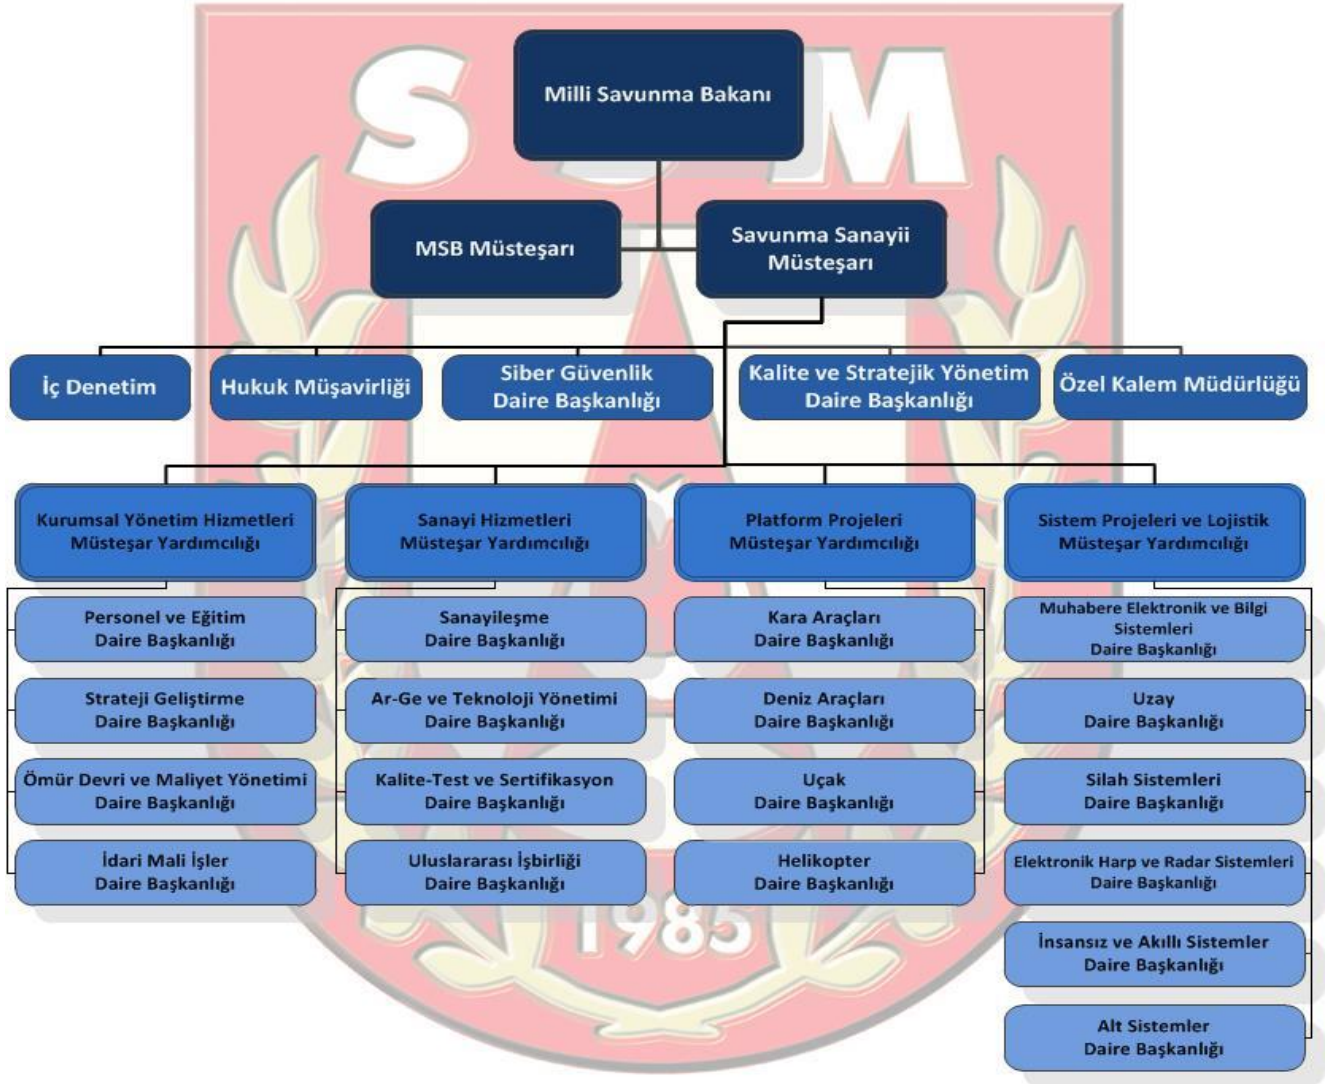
Milli Savunma Bakanı

MSB Müsteşarı

Savunma Sanayii Müsteşarı

İç Denetim

Hukuk Müşavirliği

Siber Güvenlik Daire Başkanlığı

Kalite ve Stratejik Yönetim Daire Başkanlığı

Özel Kalem Müdürlüğü

Kurumsal Yönetim Hizmetleri Müsteşar Yardımcılığı

Personel ve Eğitim Daire Başkanlığı

Strateji Geliştirme Daire Başkanlığı

Ömür Devri ve Maliyet Yönetimi Daire Başkanlığı

İdari Mali İşler Daire Başkanlığı

Sanayi Hizmetleri Müsteşar Yardımcılığı

Sanayileşme Daire Başkanlığı

Ar-Ge ve Teknoloji Yönetimi Daire Başkanlığı

Kalite-Test ve Sertifikasyon Daire Başkanlığı

Uluslararası İşbirliği Daire Başkanlığı

Platform Projeleri Müsteşar Yardımcılığı

Kara Araçları Daire Başkanlığı

Deniz Araçları Daire Başkanlığı

Uçak Daire Başkanlığı

Helikopter Daire Başkanlığı

Sistem Projeleri ve Lojistik Müsteşar Yardımcılığı

Muhabere Elektronik ve Bilgi Sistemleri Daire Başkanlığı

Uzay Daire Başkanlığı

Silah Sistemleri Daire Başkanlığı

Elektronik Harp ve Radar Sistemleri Daire Başkanlığı

İnsansız ve Akıllı Sistemler Daire Başkanlığı

Alt Sistemler Daire Başkanlığı

SSM

1985